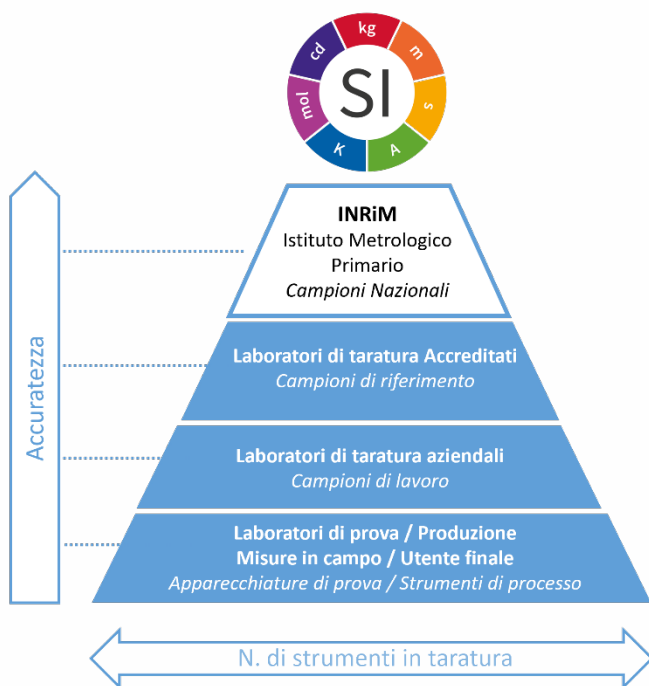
SI
kg
m
s
A
K
mol
cd

Accuratezza

**INRiM**
Istituto Metrologico Primario
*Campioni Nazionali*

**Laboratori di taratura Accreditati**
*Campioni di riferimento*

**Laboratori di taratura aziendali**
*Campioni di lavoro*

**Laboratori di prova / Produzione**
**Misure in campo / Utente finale**
*Apparecchiature di prova / Strumenti di processo*

N. di strumenti in taratura